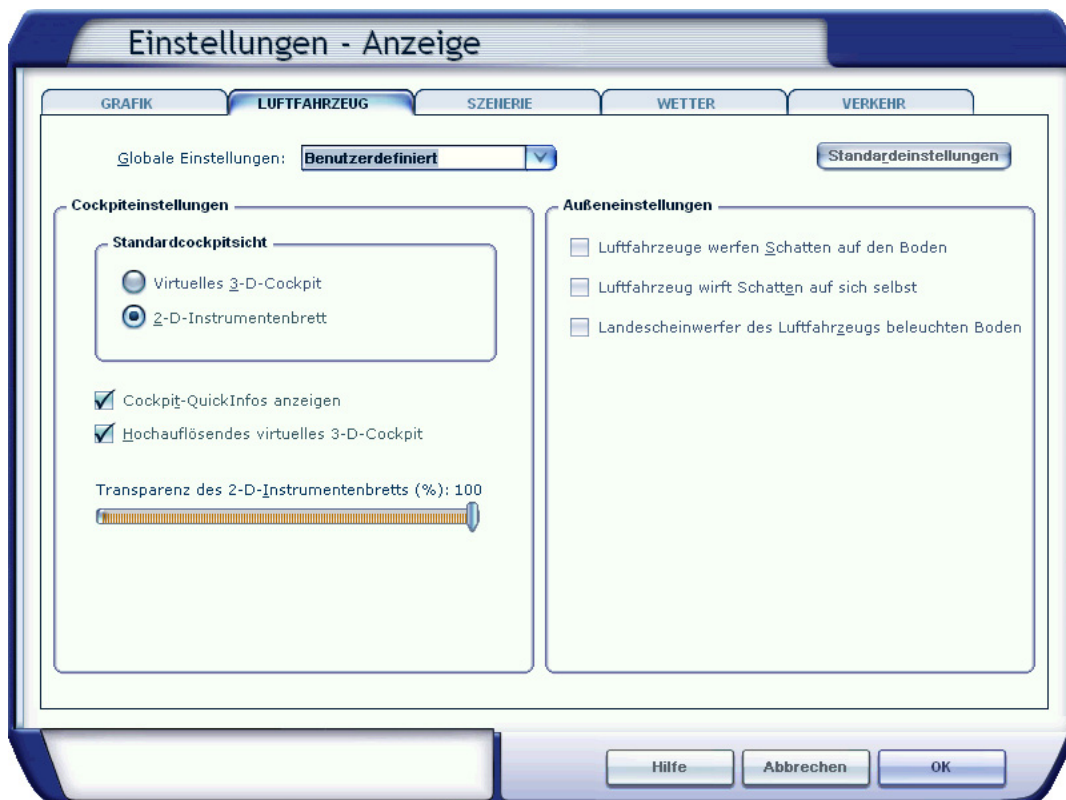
Einstellungen - Anzeige

GRAFIK
LUFTFAHRZEUG
SZENERIE
WETTER
VERKEHR

Globale Einstellungen: Benutzerdefiniert

Standardeinstellungen

Cockpiteinstellungen

Standardcockpitsicht

Virtuelles 3-D-Cockpit

2-D-Instrumentenbrett

Cockpit-QuickInfos anzeigen

Hochauflösendes virtuelles 3-D-Cockpit

Transparenz des 2-D-Instrumentenbretts (%): 100

Außeneinstellungen

Luftfahrzeuge werfen Schatten auf den Boden

Luftfahrzeug wirft Schatten auf sich selbst

Landescheinwerfer des Luftfahrzeugs beleuchten Boden

Hilfe
Abbrechen
OK